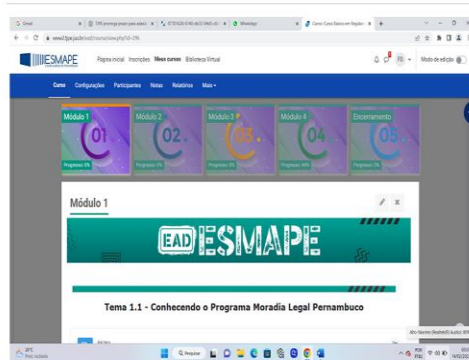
Gmail | TJPE | WhatsApp | Curso: Curso Básico em Regulari...

www.tjpe.jus.br/ead/course/view.php?id=376

ESMAPE   Página inicial   Inscrições   Meus cursos   Biblioteca Virtual   Modo de edição

Curso   Configurações   Participantes   Notas   Relatórios   Mais

Módulo 1 01 Progresso: 0%
Módulo 2 02 Progresso: 0%
Módulo 3 03 Progresso: 0%
Módulo 4 04 Progresso: 0%
Encerramento 05 Progresso: 0%

Módulo 1

EAD ESMAPE

Tema 1.1 - Conhecendo o Programa Moradia Legal Pernambuco

28°C

Pesquisar